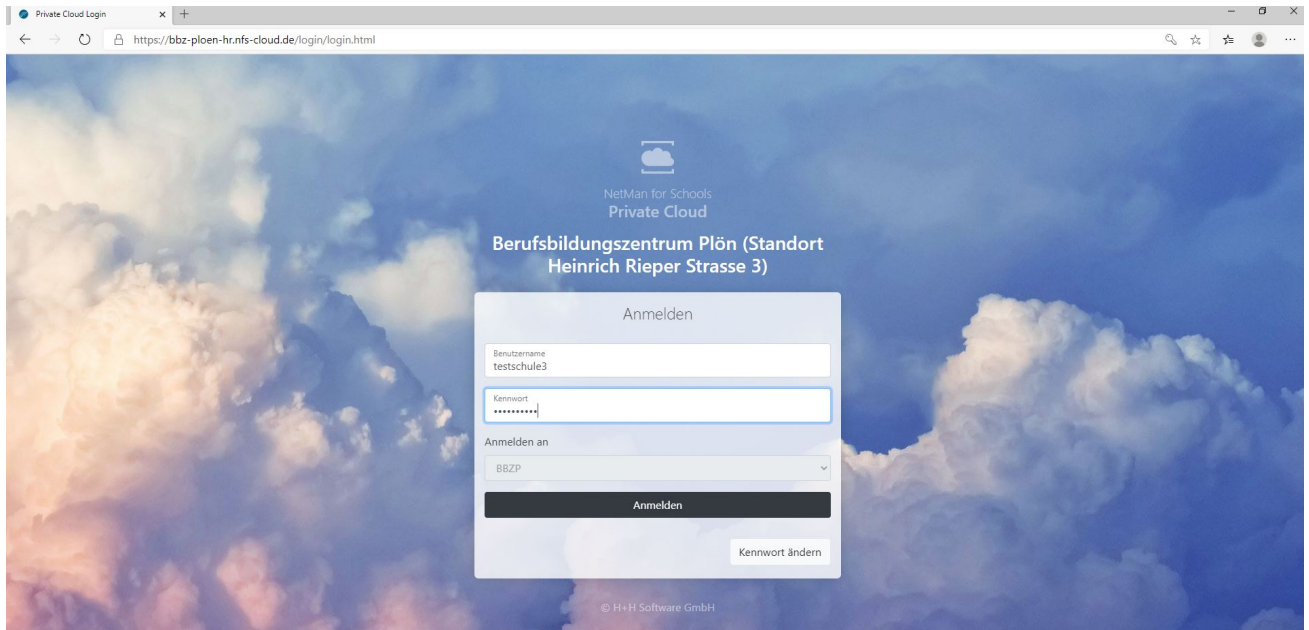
Private Cloud Login

https://bbz-ploen-hr.nfs-cloud.de/login/login.html

NetMan for Schools
Private Cloud

Berufsbildungszentrum Plön (Standort Heinrich Rieper Strasse 3)

Anmelden

Benutzername
testschule3

Kennwort
••••••••••

Anmelden an

BBZP

Anmelden

Kennwort ändern

© H+H Software GmbH